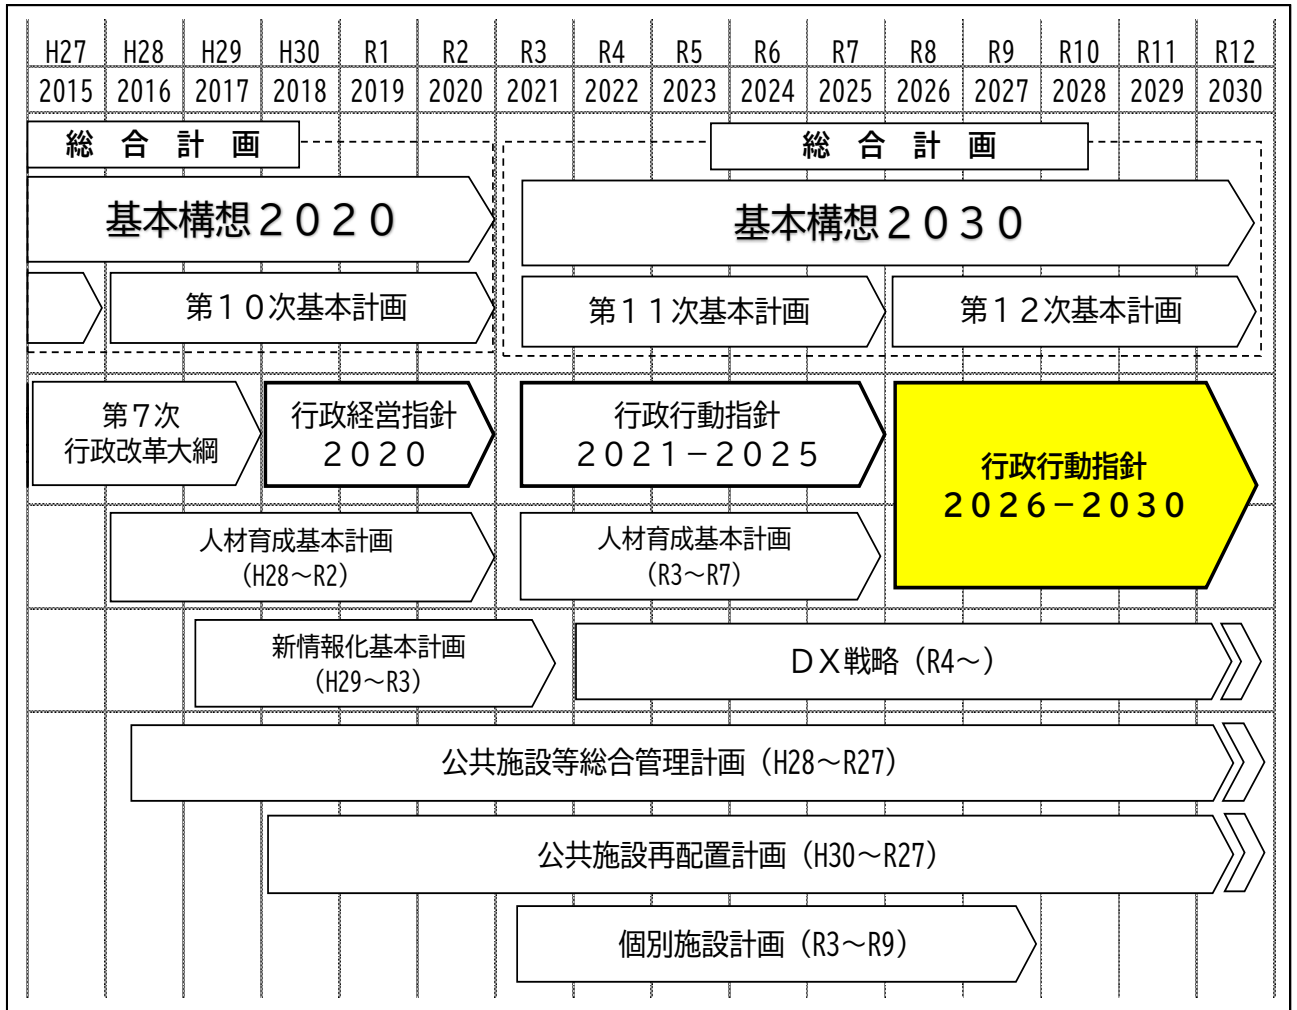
| H27 | H28 | H29 | H30 | R1 | R2 | R3 | R4 | R5 | R6 | R7 | R8 | R9 | R10 | R11 | R12 |
|---|---|---|---|---|---|---|---|---|---|---|---|---|---|---|---|
| 2015 | 2016 | 2017 | 2018 | 2019 | 2020 | 2021 | 2022 | 2023 | 2024 | 2025 | 2026 | 2027 | 2028 | 2029 | 2030 |

総 合 計 画

基本構想２０２０

第１０次基本計画

総 合 計 画

基本構想２０３０

第１１次基本計画

第１２次基本計画

第７次
行政改革大綱

行政経営指針
２０２０

行政行動指針
２０２１−２０２５

行政行動指針
２０２６−２０３０

人材育成基本計画
（H28～R2）

人材育成基本計画
（R3～R7）

新情報化基本計画
（H29～R3）

ＤＸ戦略（R4～）

公共施設等総合管理計画（H28～R27）

公共施設再配置計画（H30～R27）

個別施設計画（R3～R9）